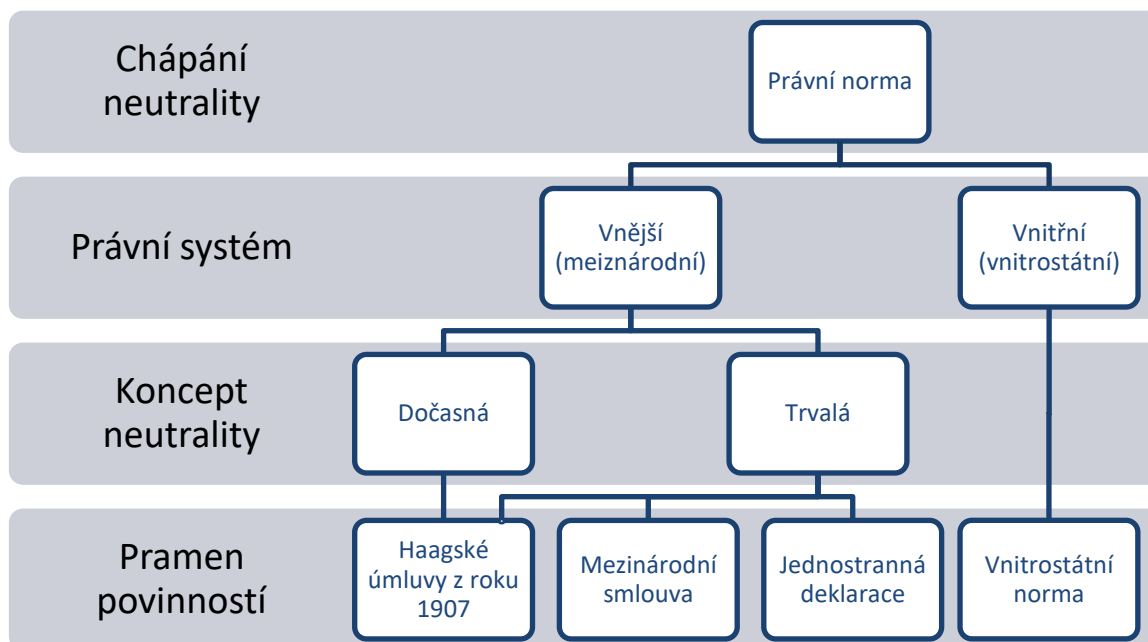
Chápání neutrality

Právní norma

Právní systém

Vnější (meiznárodní)

Vnitřní (vnitrostátní)

Koncept neutrality

Dočasná

Trvalá

Pramen povinností

Haagské úmluvy z roku 1907

Mezinárodní smlouva

Jednostranná deklarace

Vnitrostátní norma